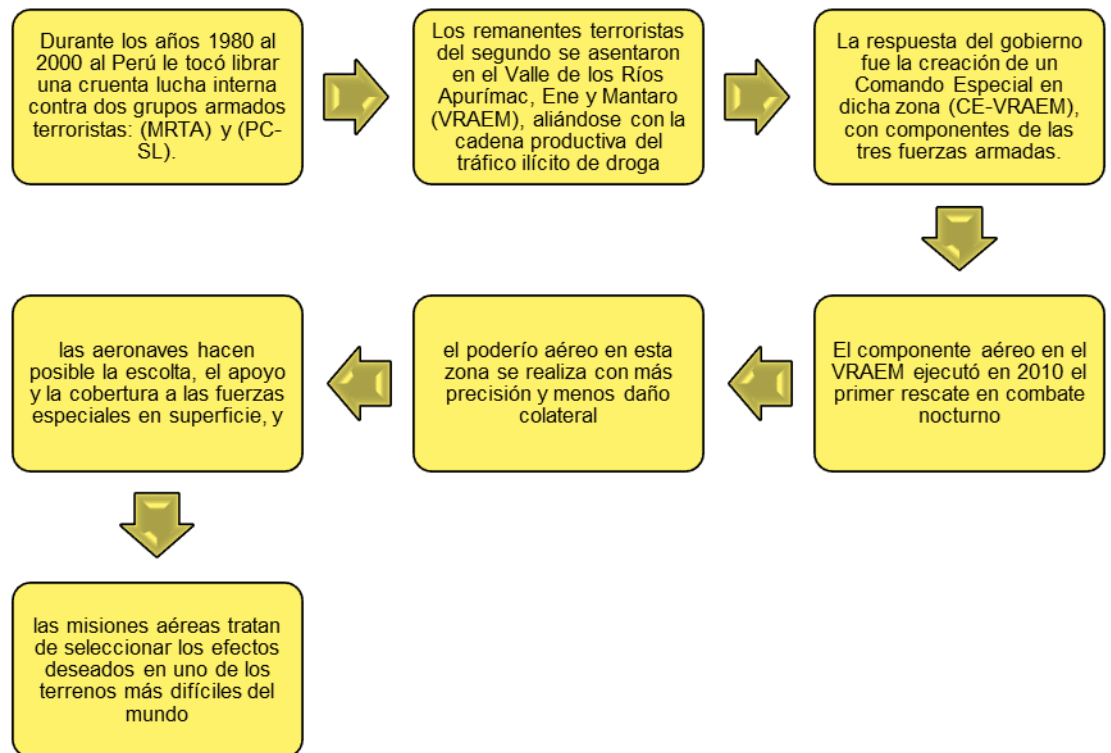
Durante los años 1980 al 2000 al Perú le tocó librar una cruenta lucha interna contra dos grupos armados terroristas: (MRTA) y (PC-SL).

Los remanentes terroristas del segundo se asentaron en el Valle de los Ríos Apurímac, Ene y Mantaro (VRAEM), aliándose con la cadena productiva del tráfico ilícito de droga

La respuesta del gobierno fue la creación de un Comando Especial en dicha zona (CE-VRAEM), con componentes de las tres fuerzas armadas.

El componente aéreo en el VRAEM ejecutó en 2010 el primer rescate en combate nocturno

el poderío aéreo en esta zona se realiza con más precisión y menos daño colateral

las aeronaves hacen posible la escolta, el apoyo y la cobertura a las fuerzas especiales en superficie, y

las misiones aéreas tratan de seleccionar los efectos deseados en uno de los terrenos más difíciles del mundo